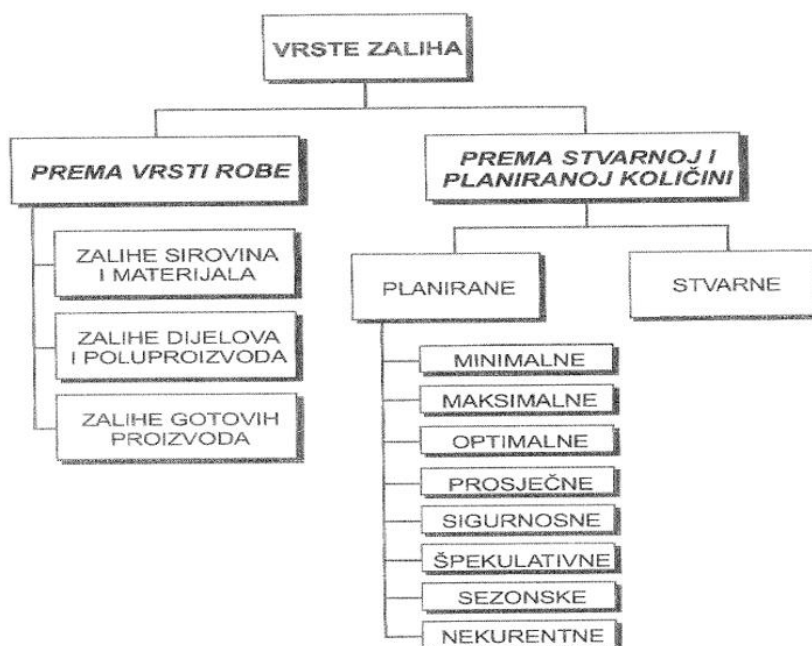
VRSTE ZALIHA

PREMA VRSTI ROBE

ZALIHE SIROVINA I MATERIJALA

ZALIHE DIJELOVA I POLUPROIZVODA

ZALIHE GOTOVIH PROIZVODA

PREMA STVARNOJ I PLANIRANOJ KOLIČINI

PLANIRANE

STVARNE

MINIMALNE

MAKSIMALNE

OPTIMALNE

PROSJEČNE

SIGURNOSNE

ŠPEKULATIVNE

SEZONSKE

NEKURENTNE